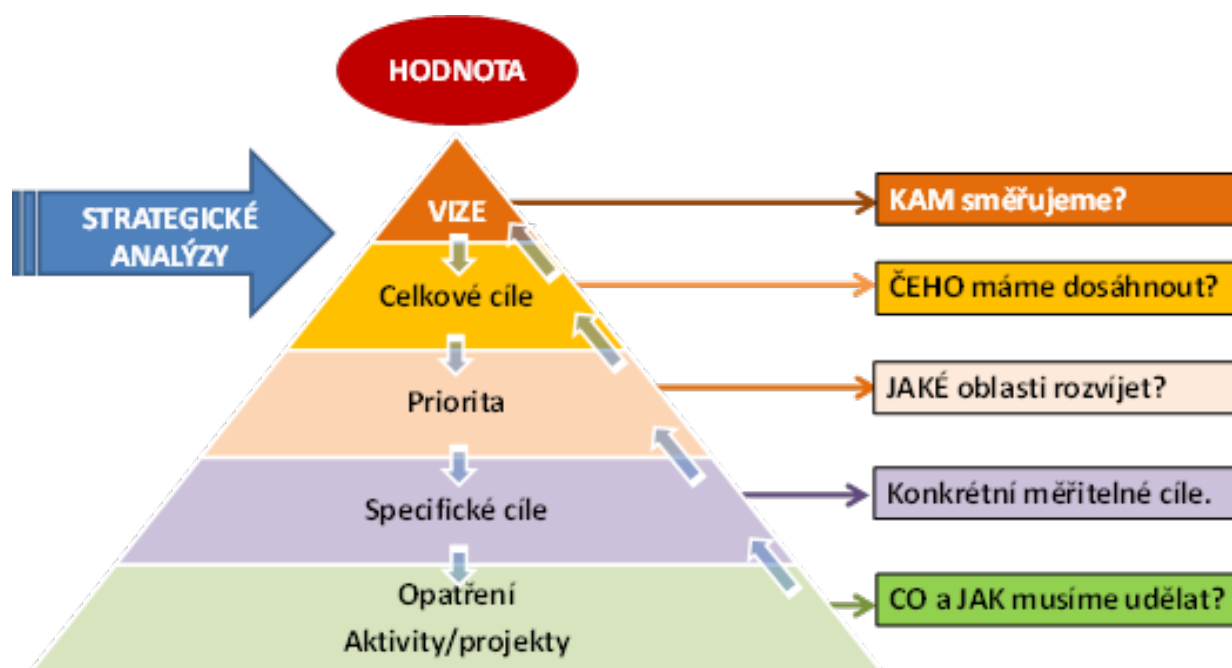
HODNOTA

STRATEGICKÉ ANALÝZY

VIZE

Celkové cíle

Priorita

Specifické cíle

Opatření
Aktivity/projekty

KAM směřujeme?

ČEHO máme dosáhnout?

JAKÉ oblasti rozvíjet?

Konkrétní měřitelné cíle.

CO a JAK musíme udělat?